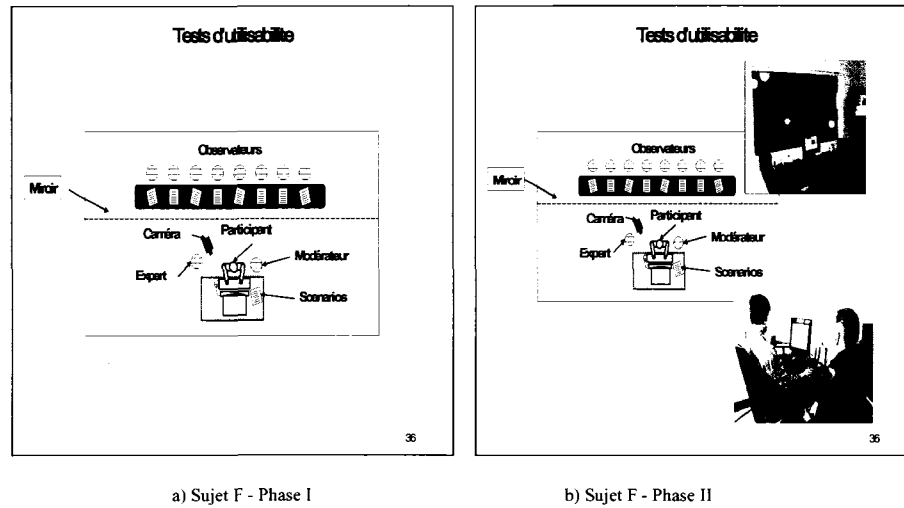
Tests d'utilisabilite

Observateurs

Miroir

Caméra

Participant

Expert

Modérateur

Scenarios

36

a) Sujet F - Phase I

Tests d'utilisabilite

Observateurs

Miroir

Caméra

Participant

Expert

Modérateur

Scenarios

36

b) Sujet F - Phase II